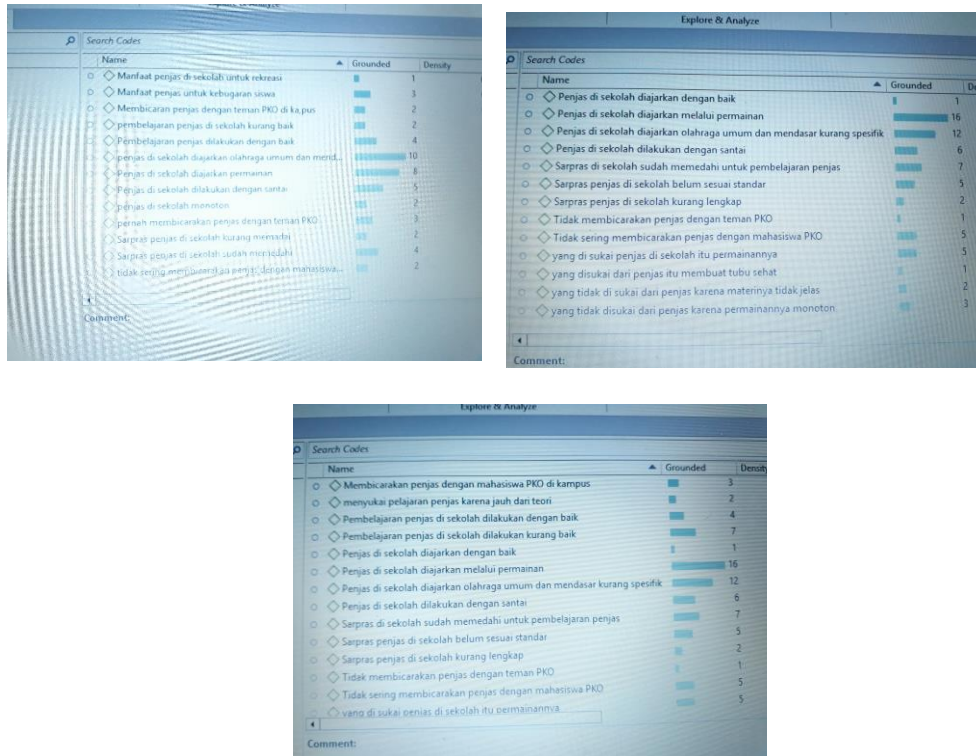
Search Codes

| Name | Grounded | Density |
|---|---|---|
| Manfaat penjas di sekolah untuk rekreasi | 1 | |
| Manfaat penjas untuk kebugaran siswa | 3 | |
| Membicaran penjas dengan teman PKO di kampus | 2 | |
| pembelajaran penjas di sekolah kurang baik | 2 | |
| Pembelajaran penjas dilakukan dengan baik | 4 | |
| penjas di sekolah diajarkan olahraga umum dan mend... | 10 | |
| Penjas di sekolah diajarkan permainan | 8 | |
| Penjas di sekolah dilakukan dengan santai | 5 | |
| Penjas di sekolah monoton | 2 | |
| pernah membicarakan penjas dengan teman PKO | 3 | |
| Sarpras penjas di sekolah kurang memadai | 2 | |
| Sarpras penjas di sekolah sudah memadai | 4 | |
| tidak sering membicarakan penjas dengan mahasiswa... | 2 | |

Comment:

Explore & Analyze

Search Codes

| Name | Grounded | De |
|---|---|---|
| Penjas di sekolah diajarkan dengan baik | 1 | |
| Penjas di sekolah diajarkan melalui permainan | 16 | |
| Penjas di sekolah diajarkan olahraga umum dan mendasar kurang spesifik | 12 | |
| Penjas di sekolah dilakukan dengan santai | 6 | |
| Sarpras di sekolah sudah memedahi untuk pembelajaran penjas | 7 | |
| Sarpras penjas di sekolah belum sesuai standar | 5 | |
| Sarpras penjas di sekolah kurang lengkap | 2 | |
| Tidak membicarakan penjas dengan teman PKO | 1 | |
| Tidak sering membicarakan penjas dengan mahasiswa PKO | 5 | |
| yang di sukai penjas di sekolah itu permainannya | 5 | |
| yang disukai dari penjas itu membuat tubu sehat | 1 | |
| yang tidak di sukai dari penjas karena materinya tidak jelas | 2 | |
| yang tidak disukai dari penjas karena permainannya monoton | 3 | |

Comment:

Explore & Analyze

Search Codes

| Name | Grounded | Density |
|---|---|---|
| Membicarakan penjas dengan mahasiswa PKO di kampus | 3 | |
| menyukai pelajaran penjas karena jauh dari teori | 2 | |
| Pembelajaran penjas di sekolah dilakukan dengan baik | 4 | |
| Pembelajaran penjas di sekolah dilakukan kurang baik | 7 | |
| Penjas di sekolah diajarkan dengan baik | 1 | |
| Penjas di sekolah diajarkan melalui permainan | 16 | |
| Penjas di sekolah diajarkan olahraga umum dan mendasar kurang spesifik | 12 | |
| Penjas di sekolah dilakukan dengan santai | 6 | |
| Sarpras di sekolah sudah memedahi untuk pembelajaran penjas | 7 | |
| Sarpras penjas di sekolah belum sesuai standar | 5 | |
| Sarpras penjas di sekolah kurang lengkap | 2 | |
| Tidak membicarakan penjas dengan teman PKO | 1 | |
| Tidak sering membicarakan penjas dengan mahasiswa PKO | 5 | |
| yang di sukai penjas di sekolah itu permainannya | 5 | |

Comment: